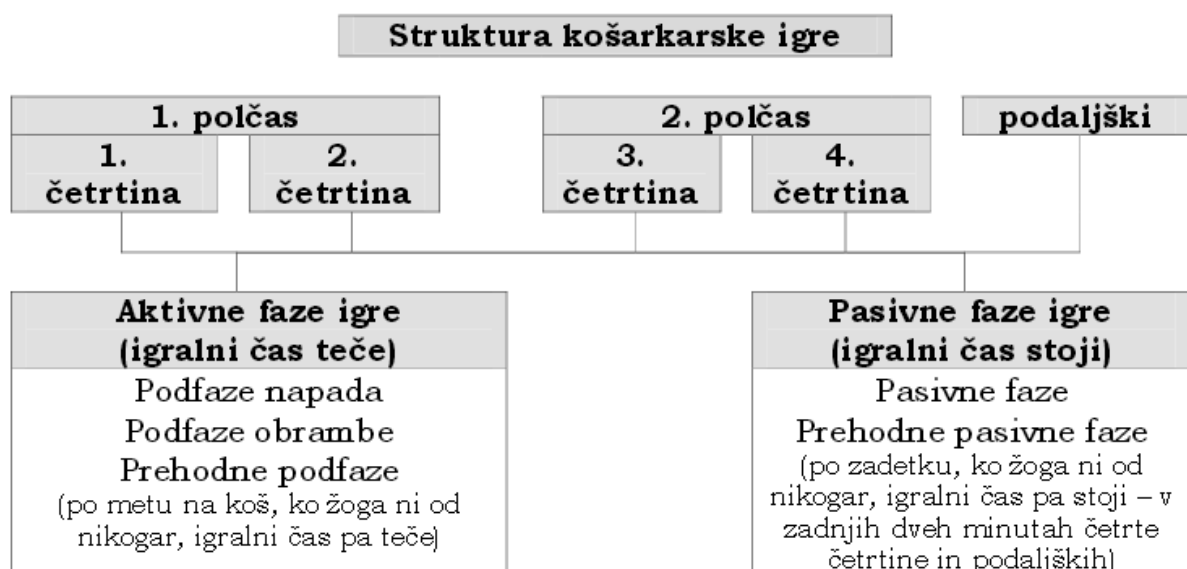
Struktura košarkarske igre

1. polčas

1. četrtina

2. četrtina

2. polčas

3. četrtina

4. četrtina

podaljški

Aktivne faze igre (igralni čas teče)

Podfaze napada

Podfaze obrambe

Prehodne podfaze

(po metu na koš, ko žoga ni od nikogar, igralni čas pa teče)

Pasivne faze igre (igralni čas stoji)

Pasivne faze

Prehodne pasivne faze

(po zadetku, ko žoga ni od nikogar, igralni čas pa stoji – v zadnjih dveh minutah četrte četrtine in podaljških)